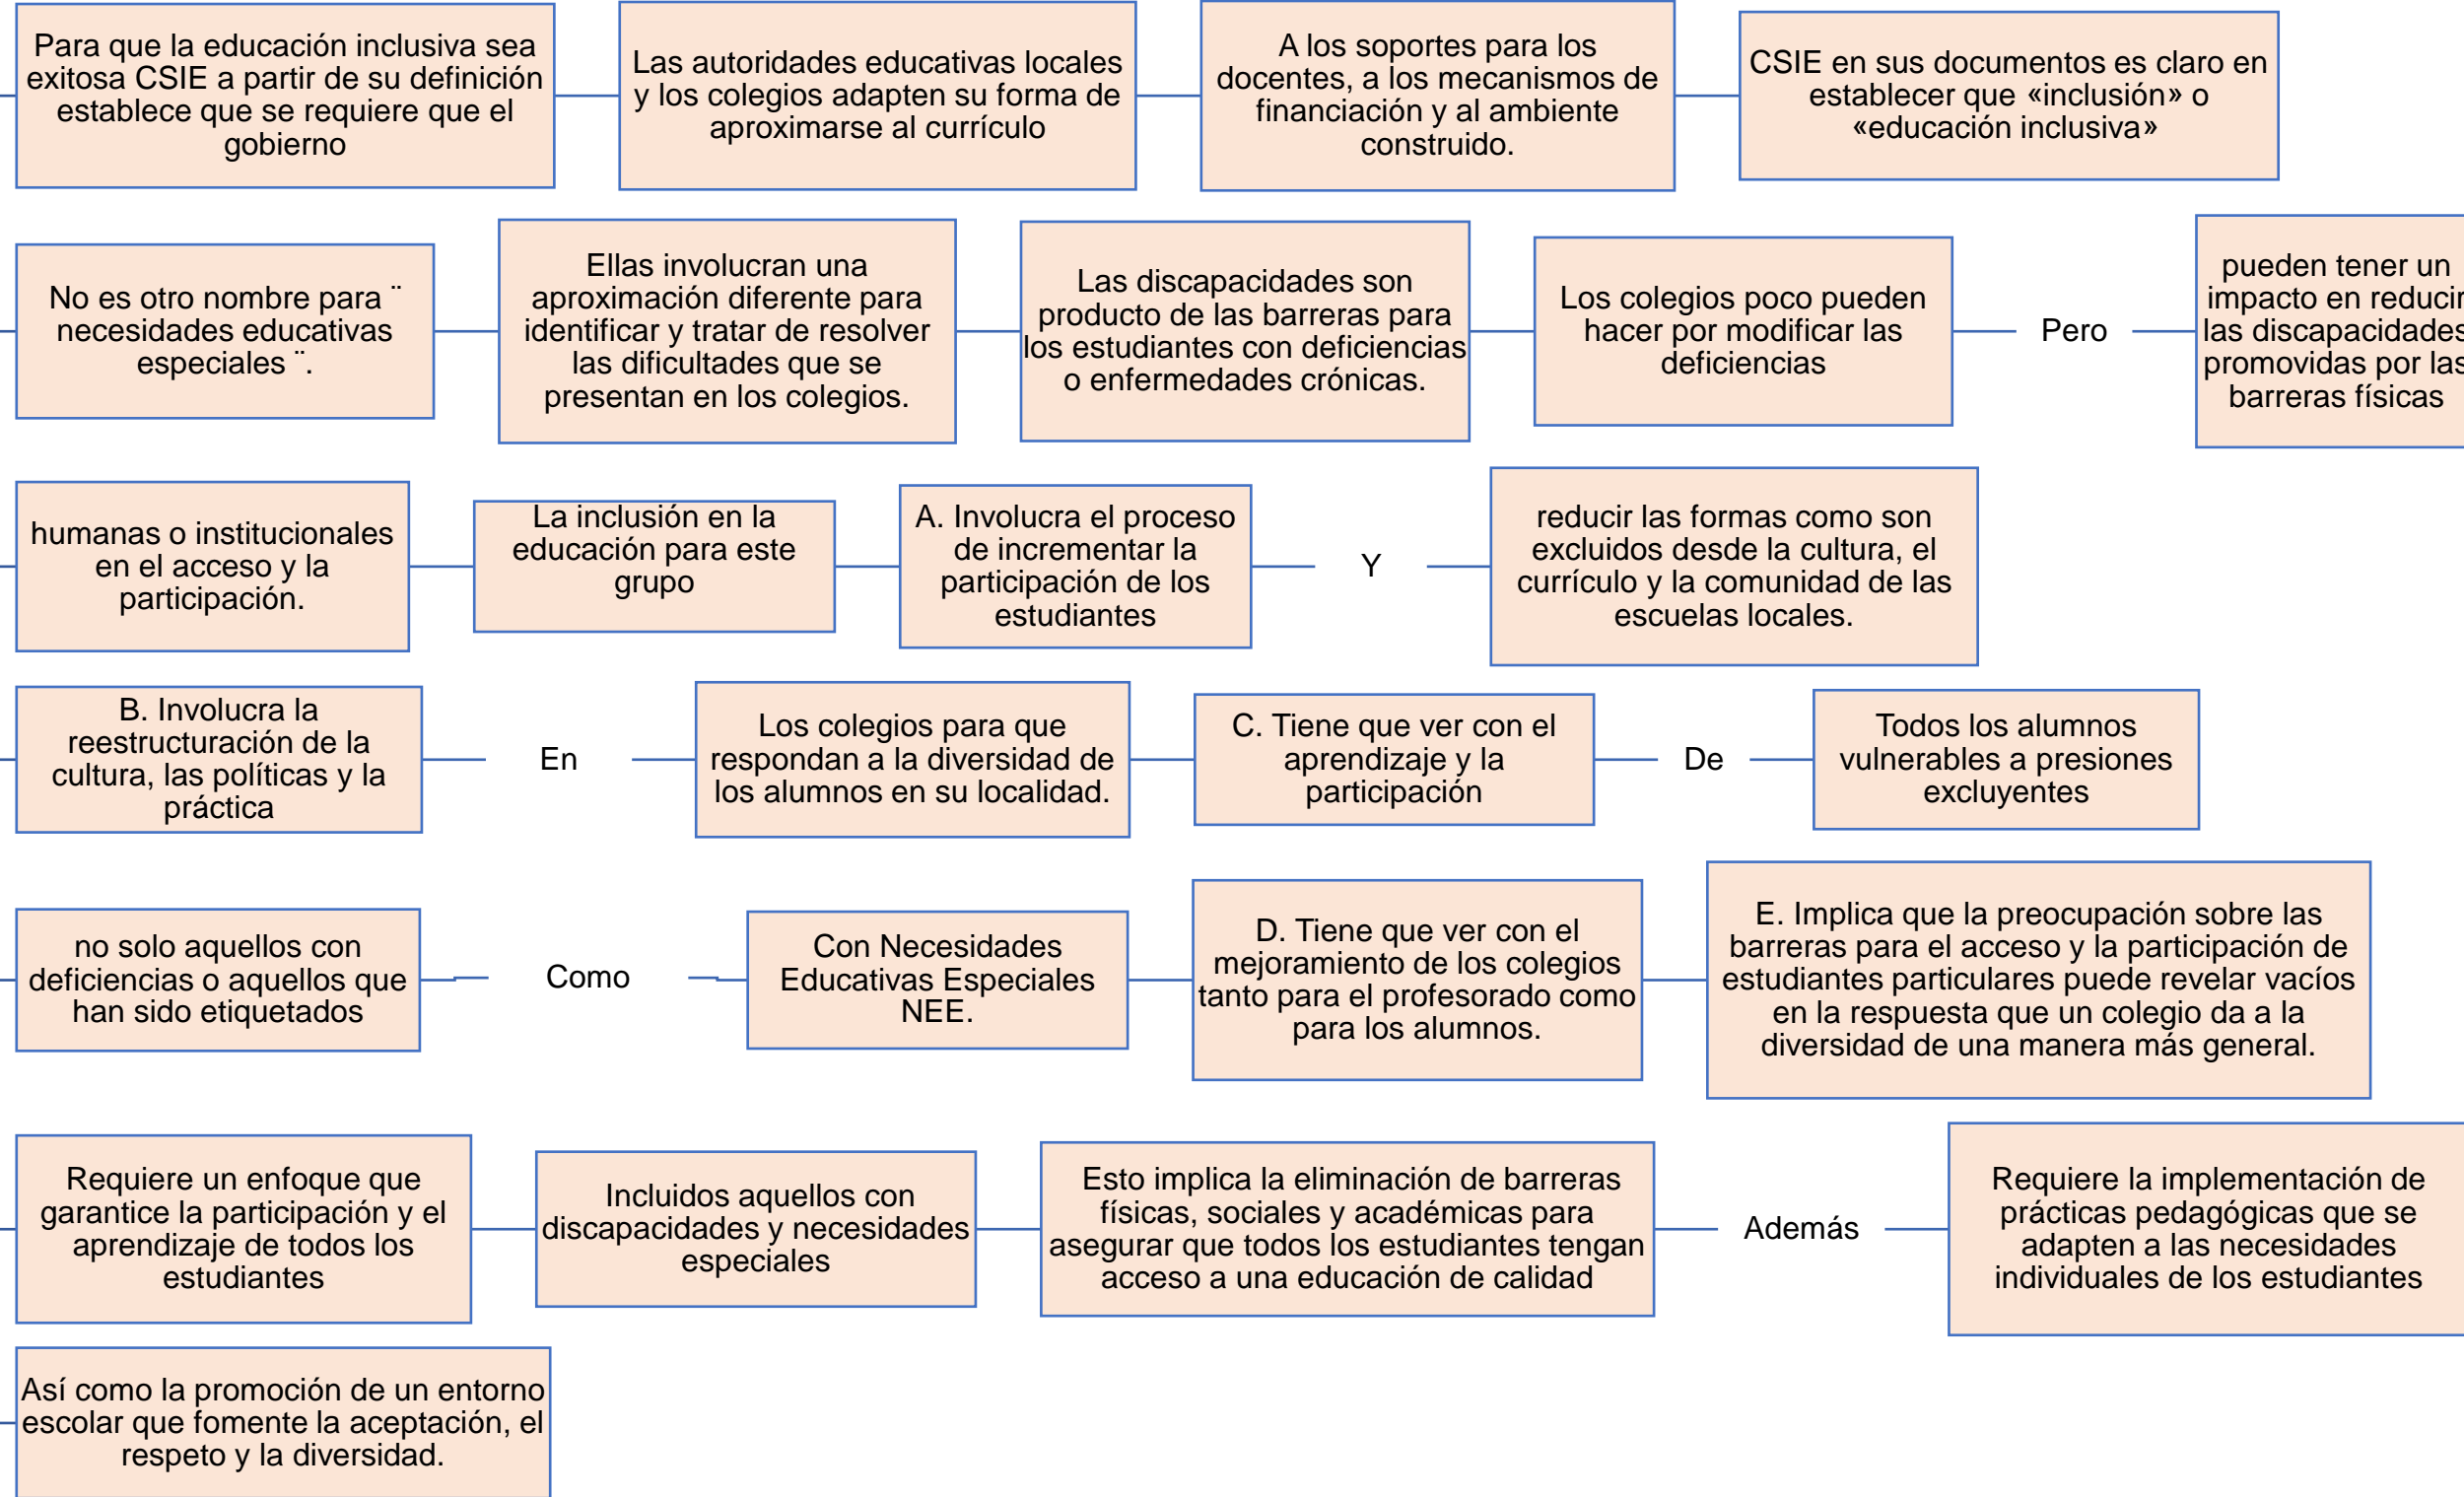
Para que la educación inclusiva sea exitosa CSIE a partir de su definición establece que se requiere que el gobierno

Las autoridades educativas locales y los colegios adapten su forma de aproximarse al currículo

A los soportes para los docentes, a los mecanismos de financiación y al ambiente construido.

CSIE en sus documentos es claro en establecer que «inclusión» o «educación inclusiva»

No es otro nombre para ¨ necesidades educativas especiales ¨.

Ellas involucran una aproximación diferente para identificar y tratar de resolver las dificultades que se presentan en los colegios.

Las discapacidades son producto de las barreras para los estudiantes con deficiencias o enfermedades crónicas.

Los colegios poco pueden hacer por modificar las deficiencias

Pero

pueden tener un impacto en reducir las discapacidades promovidas por las barreras físicas

humanas o institucionales en el acceso y la participación.

La inclusión en la educación para este grupo

A. Involucra el proceso de incrementar la participación de los estudiantes

Y

reducir las formas como son excluidos desde la cultura, el currículo y la comunidad de las escuelas locales.

B. Involucra la reestructuración de la cultura, las políticas y la práctica

En

Los colegios para que respondan a la diversidad de los alumnos en su localidad.

C. Tiene que ver con el aprendizaje y la participación

De

Todos los alumnos vulnerables a presiones excluyentes

no solo aquellos con deficiencias o aquellos que han sido etiquetados

Como

Con Necesidades Educativas Especiales NEE.

D. Tiene que ver con el mejoramiento de los colegios tanto para el profesorado como para los alumnos.

E. Implica que la preocupación sobre las barreras para el acceso y la participación de estudiantes particulares puede revelar vacíos en la respuesta que un colegio da a la diversidad de una manera más general.

Requiere un enfoque que garantice la participación y el aprendizaje de todos los estudiantes

Incluidos aquellos con discapacidades y necesidades especiales

Esto implica la eliminación de barreras físicas, sociales y académicas para asegurar que todos los estudiantes tengan acceso a una educación de calidad

Además

Requiere la implementación de prácticas pedagógicas que se adapten a las necesidades individuales de los estudiantes

Así como la promoción de un entorno escolar que fomente la aceptación, el respeto y la diversidad.